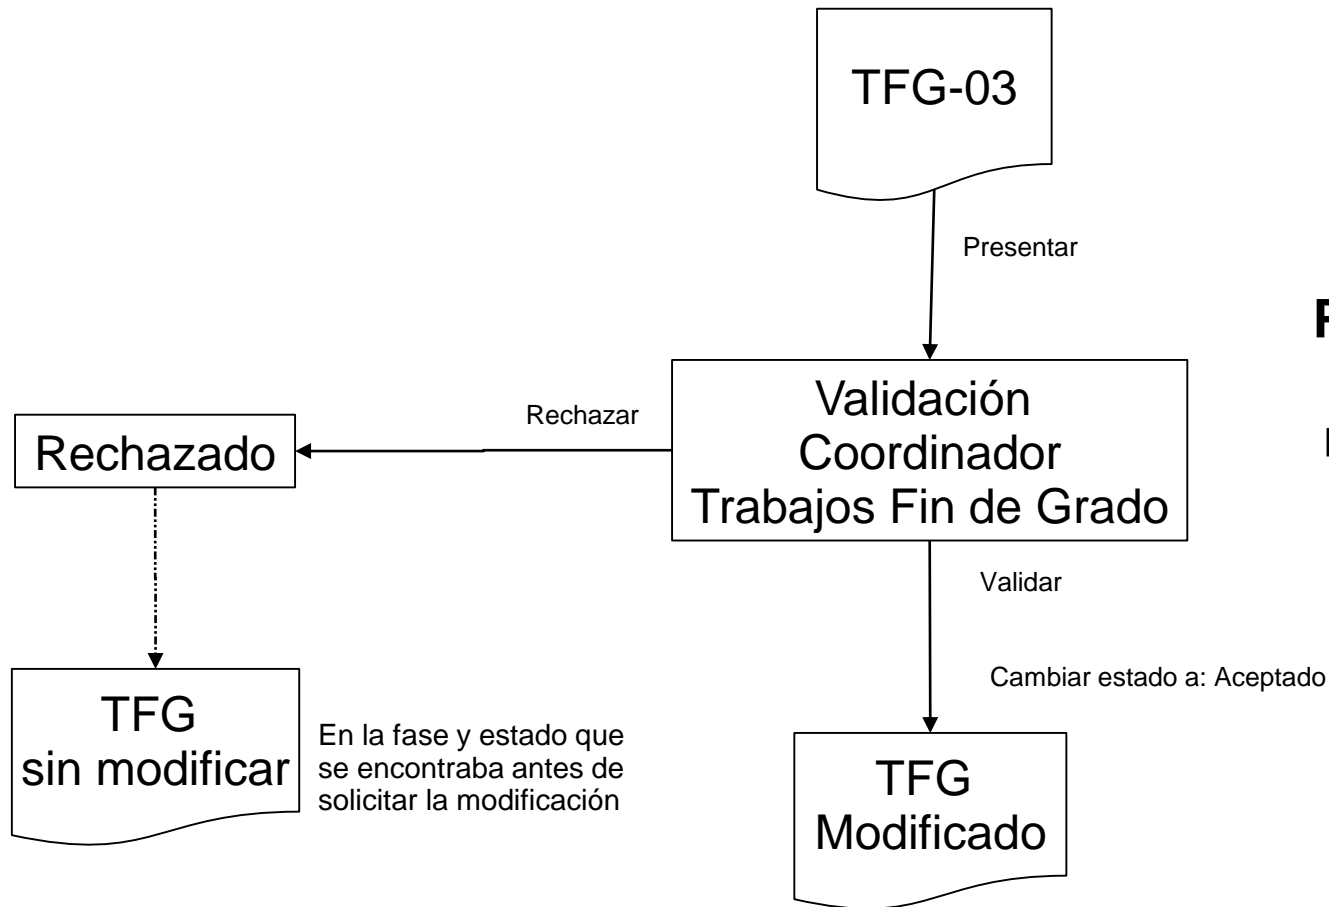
TFG-03

Presentar

Validación
Coordinador
Trabajos Fin de Grado

Rechazar

Rechazado

TFG
sin modificar

En la fase y estado que se encontraba antes de solicitar la modificación

Validar

Cambiar estado a: Aceptado

TFG
Modificado

P

I